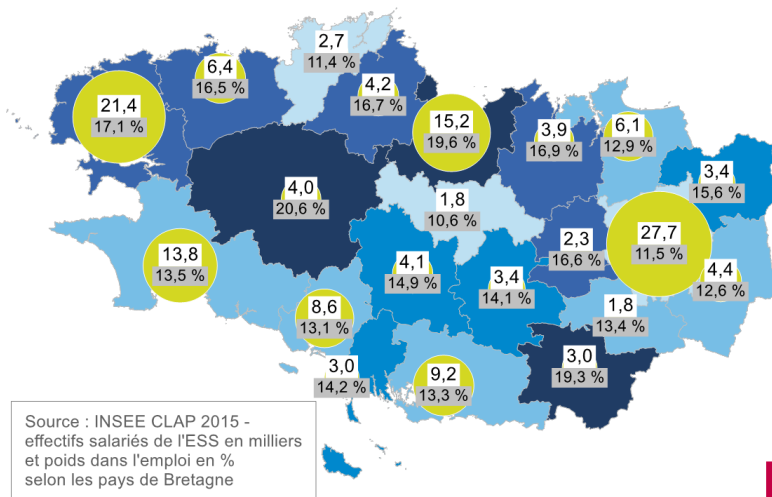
2,7
11,4 %

6,4
16,5 %

21,4
17,1 %

4,2
16,7 %

15,2
19,6 %

3,9
16,9 %

6,1
12,9 %

3,4
15,6 %

4,0
20,6 %

1,8
10,6 %

2,3
16,6 %

27,7
11,5 %

4,4
12,6 %

13,8
13,5 %

4,1
14,9 %

3,4
14,1 %

1,8
13,4 %

8,6
13,1 %

3,0
14,2 %

9,2
13,3 %

3,0
19,3 %

Source : INSEE CLAP 2015 - effectifs salariés de l'ESS en milliers et poids dans l'emploi en % selon les pays de Bretagne